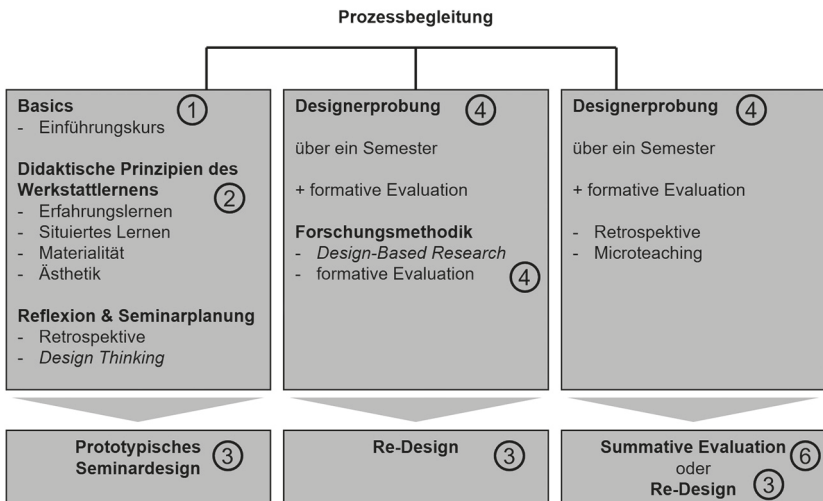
Prozessbegleitung

Basics ①
- Einführungskurs

Didaktische Prinzipien des Werkstattlernens ②
- Erfahrungslernen
- Situiertes Lernen
- Materialität
- Ästhetik

Reflexion & Seminarplanung
- Retrospektive
- *Design Thinking*

Designerprobung ④

über ein Semester

+ formative Evaluation

Forschungsmethodik
- *Design-Based Research*
- formative Evaluation ④

Designerprobung ④

über ein Semester

+ formative Evaluation

- Retrospektive
- Microteaching

Prototypisches Seminardesign ③

Re-Design ③

Summative Evaluation ⑥ oder Re-Design ③